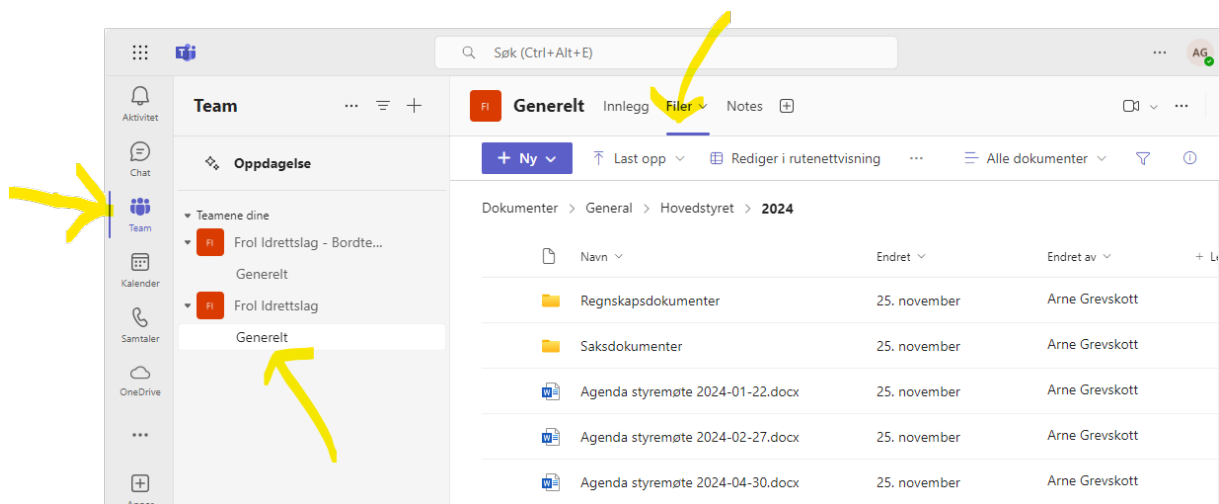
Søk (Ctrl+Alt+E)

AG

Aktivitet

Chat

Team

Kalender

Samtaler

OneDrive

...

Team

Oppdagelse

Teamene dine

FI Frol Idrettslag - Bordte...

Generelt

FI Frol Idrettslag

Generelt

FI Generelt Innlegg Filer Notes

Ny

Last opp

Rediger i rutenettvisning

...

Alle dokumenter

Dokumenter > General > Hovedstyret > 2024

| | Navn | Endret | Endret av | + L |
|---|---|---|---|---|
| | Regnskapsdokumenter | 25. november | Arne Grevskott | |
| | Saksdokumenter | 25. november | Arne Grevskott | |
| | Agenda styremøte 2024-01-22.docx | 25. november | Arne Grevskott | |
| | Agenda styremøte 2024-02-27.docx | 25. november | Arne Grevskott | |
| | Agenda styremøte 2024-04-30.docx | 25. november | Arne Grevskott | |